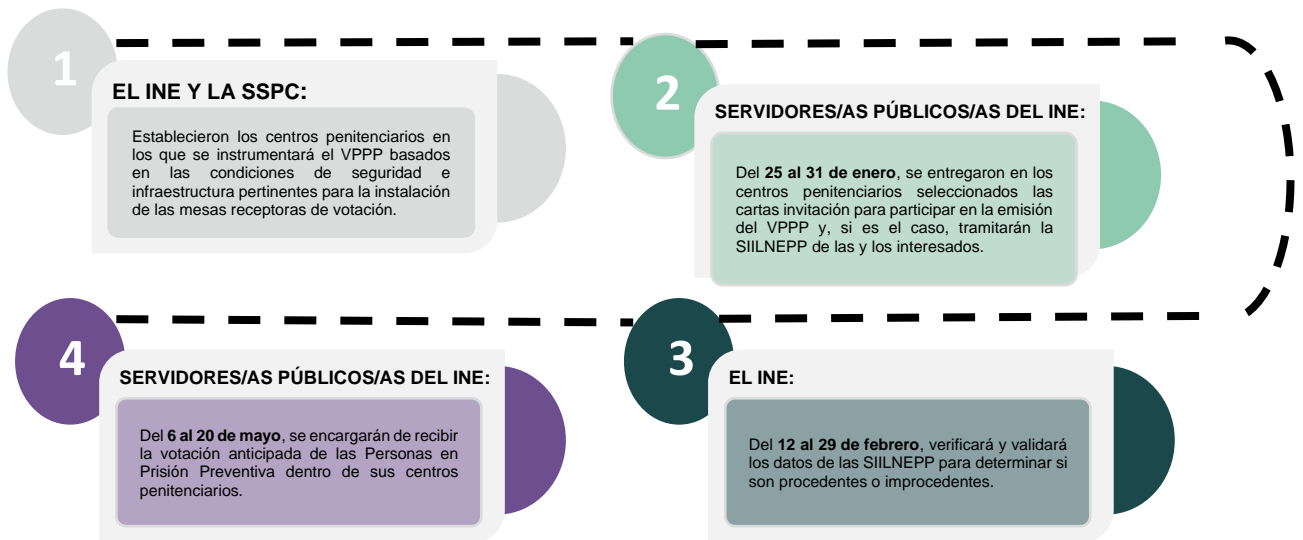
1

EL INE Y LA SSPC:

Establecieron los centros penitenciarios en los que se instrumentará el VPPP basados en las condiciones de seguridad e infraestructura pertinentes para la instalación de las mesas receptoras de votación.

2

SERVIDORES/AS PÚBLICOS/AS DEL INE:

Del **25 al 31 de enero**, se entregaron en los centros penitenciarios seleccionados las cartas invitación para participar en la emisión del VPPP y, si es el caso, tramitarán la SIILNEPP de las y los interesados.

3

EL INE:

Del **12 al 29 de febrero**, verificará y validará los datos de las SIILNEPP para determinar si son procedentes o improcedentes.

4

SERVIDORES/AS PÚBLICOS/AS DEL INE:

Del **6 al 20 de mayo**, se encargarán de recibir la votación anticipada de las Personas en Prisión Preventiva dentro de sus centros penitenciarios.